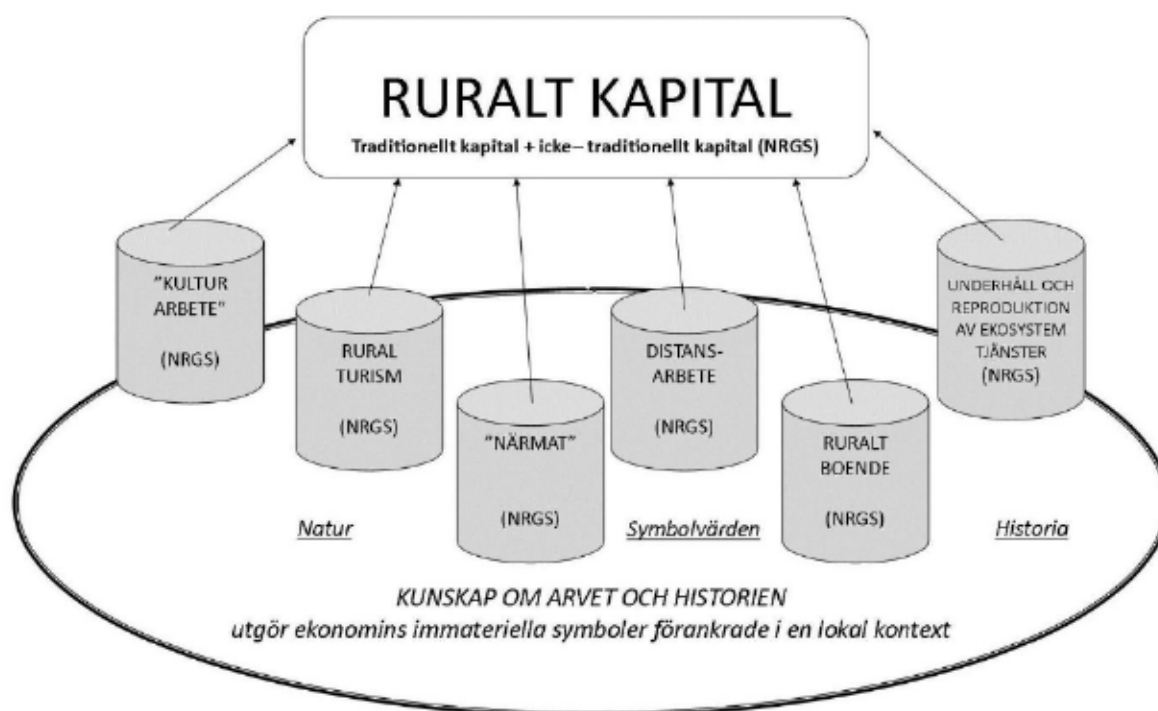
RURALT KAPITAL

Traditionellt kapital + icke– traditionellt kapital (NRGS)

"KULTUR ARBETE"

(NRGS)

RURAL TURISM

(NRGS)

"NÄRMAT"

(NRGS)

DISTANS-ARBETE

(NRGS)

RURALT BOENDE

(NRGS)

UNDERHÅLL OCH REPRODUKTION AV EKOSYSTEM TJÄNSTER

(NRGS)

Natur

Symbolvärden

Historia

KUNSKAP OM ARVET OCH HISTORIEN

utgör ekonomins immateriella symboler förankrade i en lokal kontext